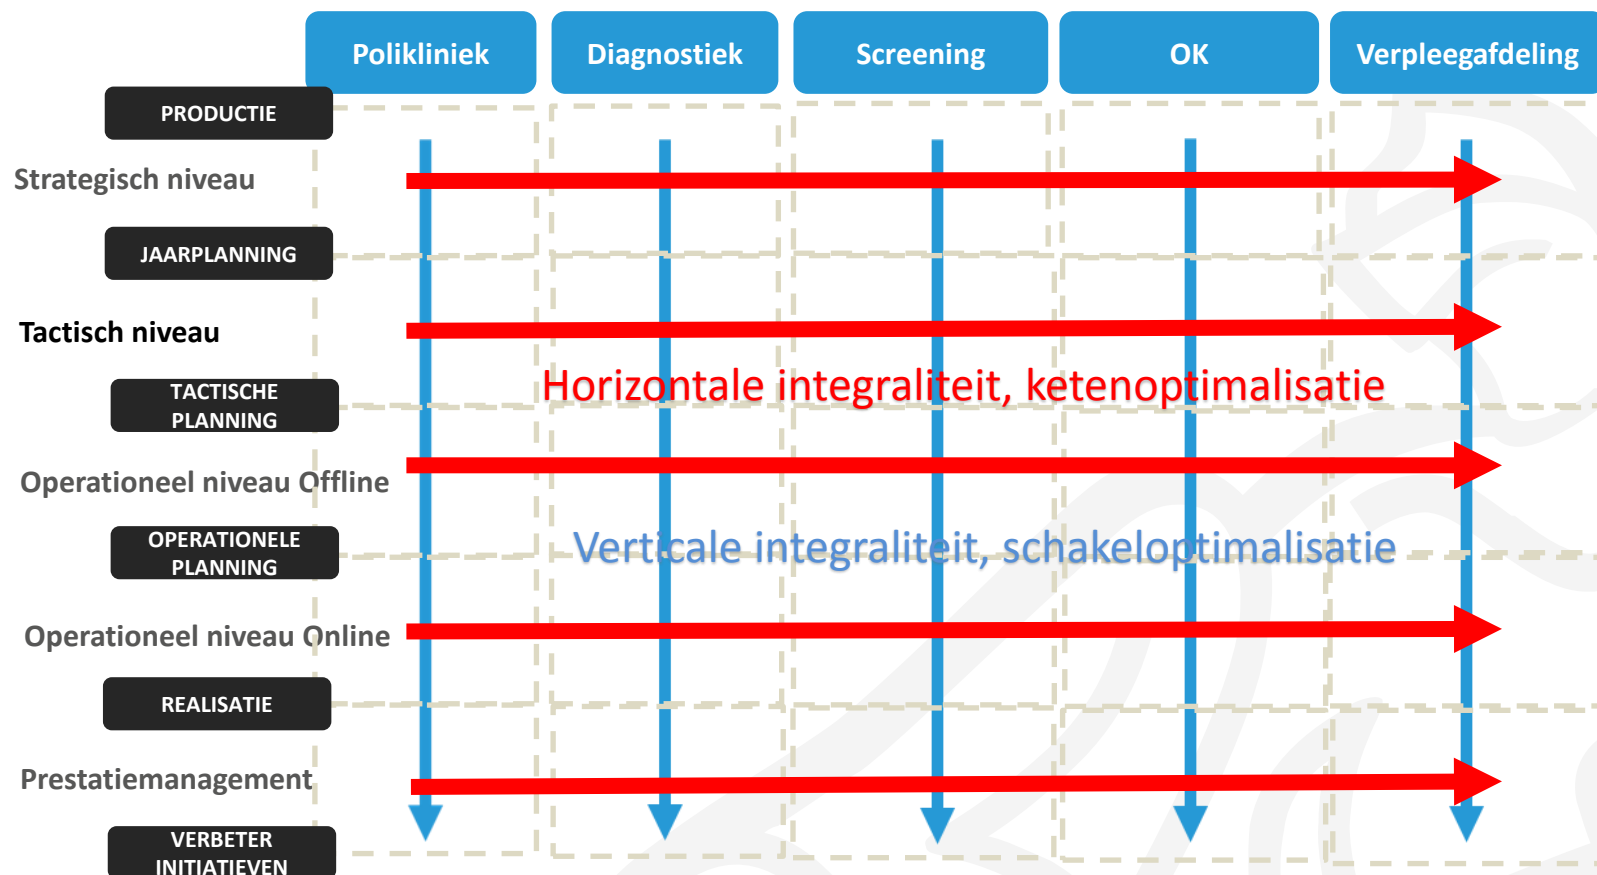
Polikliniek
Diagnostiek
Screening
OK
Verpleegafdeling

PRODUCTIE

Strategisch niveau

JAARPLANNING

Tactisch niveau

TACTISCHE PLANNING

Horizontale integraliteit, ketenoptimalisatie

Operationeel niveau Offline

OPERATIONELE PLANNING

Verticale integraliteit, schakeloptimalisatie

Operationeel niveau Online

REALISATIE

Prestatiemanagement

VERBETER INITIATIEVEN